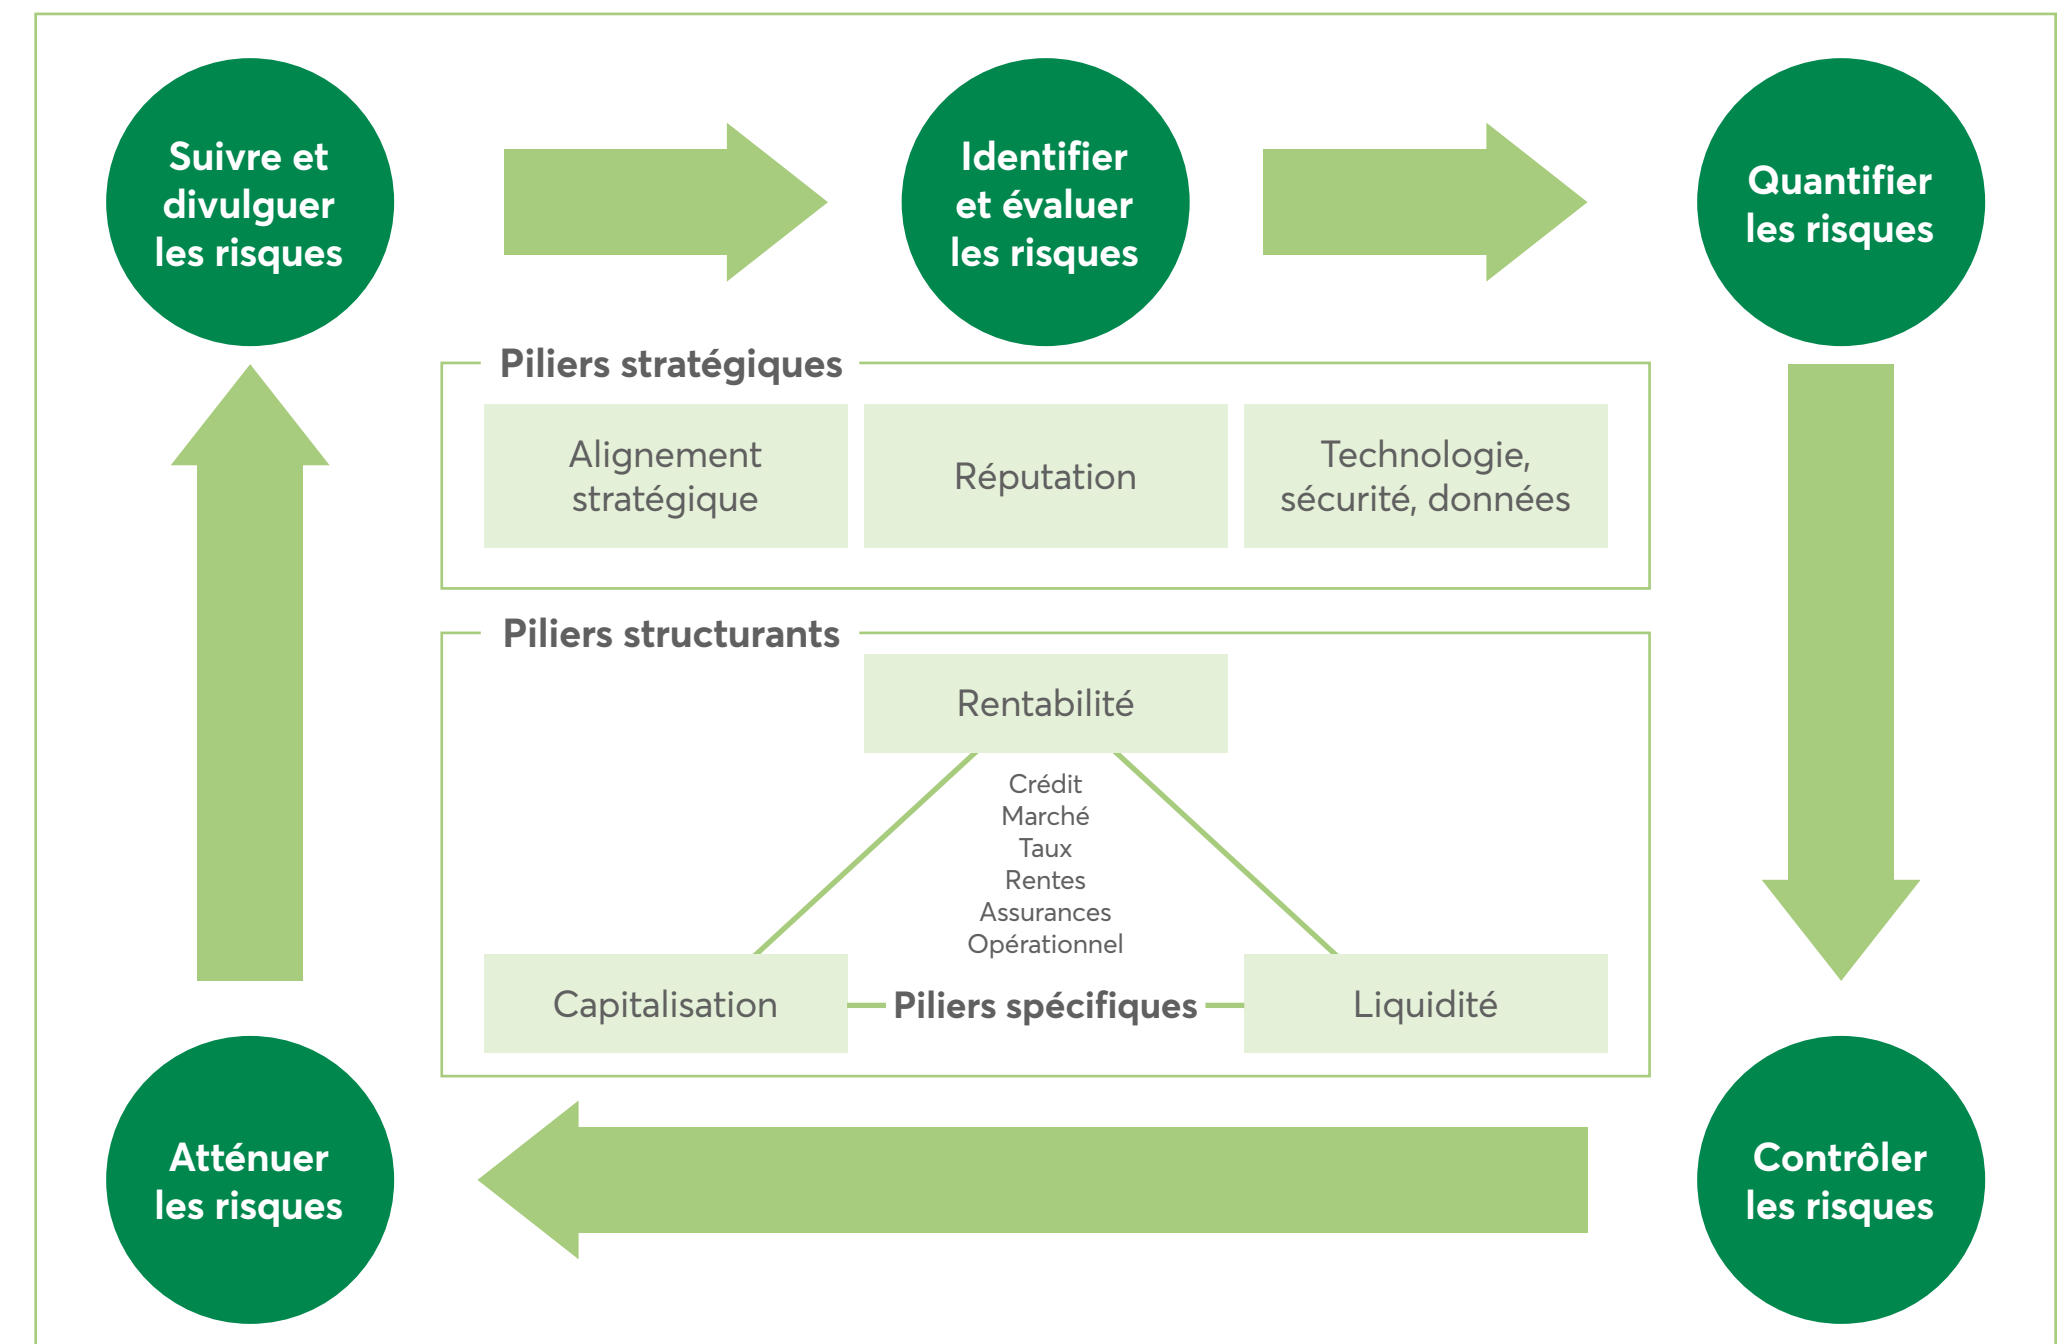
Suivre et divulguer les risques

Identifier et évaluer les risques

Quantifier les risques

Piliers stratégiques

Alignement stratégique

Réputation

Technologie, sécurité, données

Piliers structurants

Rentabilité

Crédit
Marché
Taux
Rentes
Assurances
Opérationnel

Capitalisation

Piliers spécifiques

Liquidité

Atténuer les risques

Contrôler les risques